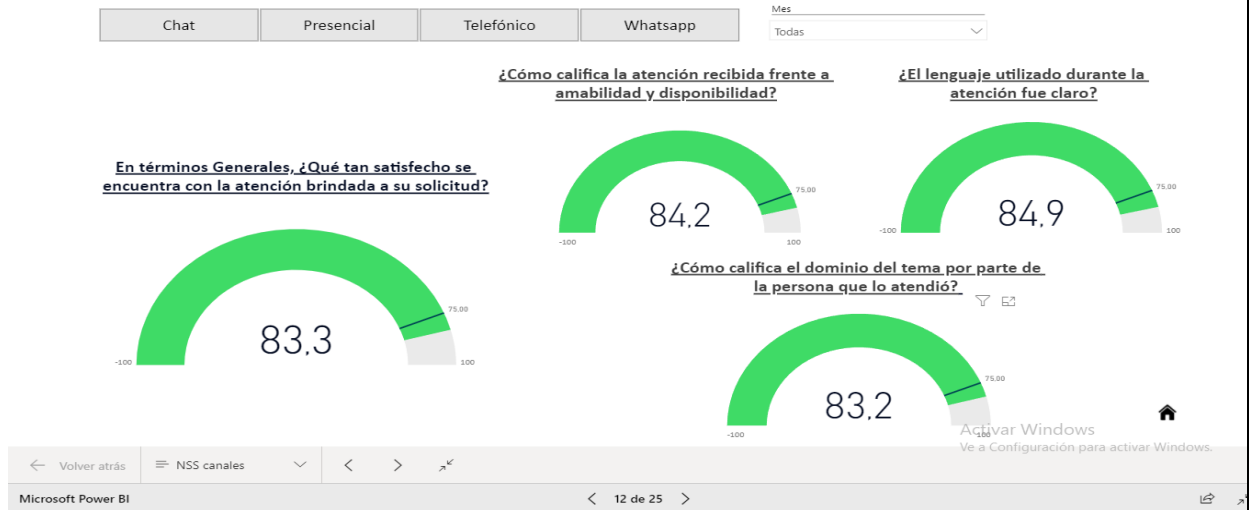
Chat
Presencial
Telefónico
Whatsapp

Mes
Todas

¿Cómo califica la atención recibida frente a amabilidad y disponibilidad?

¿El lenguaje utilizado durante la atención fue claro?

En términos Generales, ¿Qué tan satisfecho se encuentra con la atención brindada a su solicitud?

75,00
84,2
-100
100

75,00
84,9
-100
100

¿Cómo califica el dominio del tema por parte de la persona que lo atendió?

75,00
83,3
-100
100

75,00
83,2
-100
100

Activar Windows
Ve a Configuración para activar Windows.

Volver atrás
NSS canales

Microsoft Power BI
12 de 25